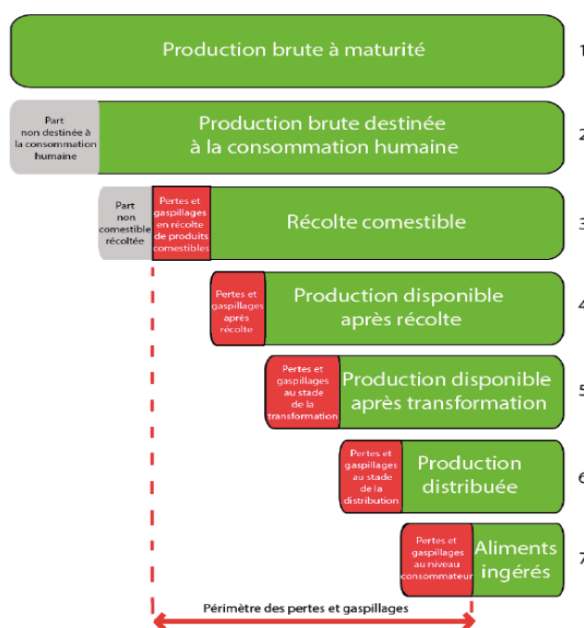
Production brute à maturité
1

Part non destinée à la consommation humaine
Production brute destinée à la consommation humaine
2

Part non comestible récoltée
Pertes et gaspillages en récolte de produits comestibles
Récolte comestible
3

Pertes et gaspillages après récolte
Production disponible après récolte
4

Pertes et gaspillages au stade de la transformation
Production disponible après transformation
5

Pertes et gaspillages au stade de la distribution
Production distribuée
6

Pertes et gaspillages au niveau consommateur
Aliments ingérés
7

Périmètre des pertes et gaspillages